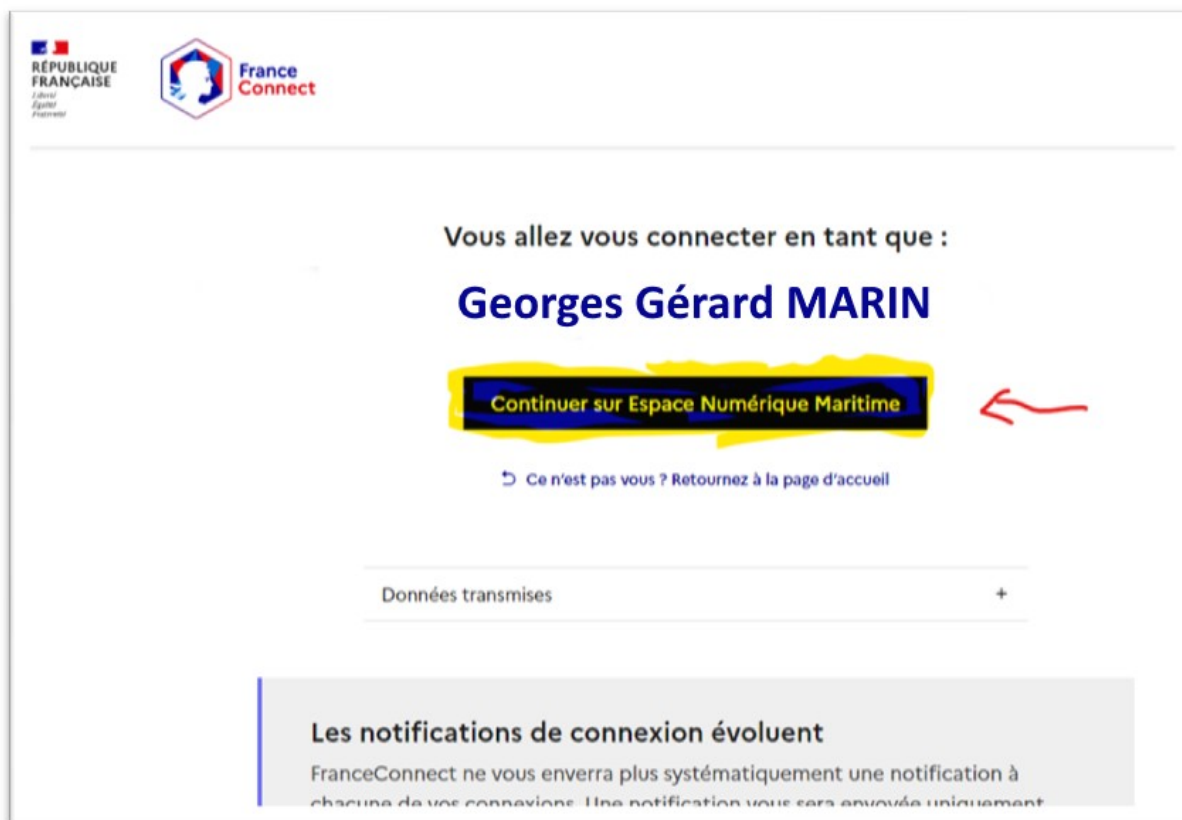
RÉPUBLIQUE FRANÇAISE
Liberté
Égalité
Fraternité

France Connect

Vous allez vous connecter en tant que :

Georges Gérard MARIN

Continuer sur Espace Numérique Maritime

Ce n'est pas vous ? Retournez à la page d'accueil

Données transmises +

Les notifications de connexion évoluent

FranceConnect ne vous enverra plus systématiquement une notification à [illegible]